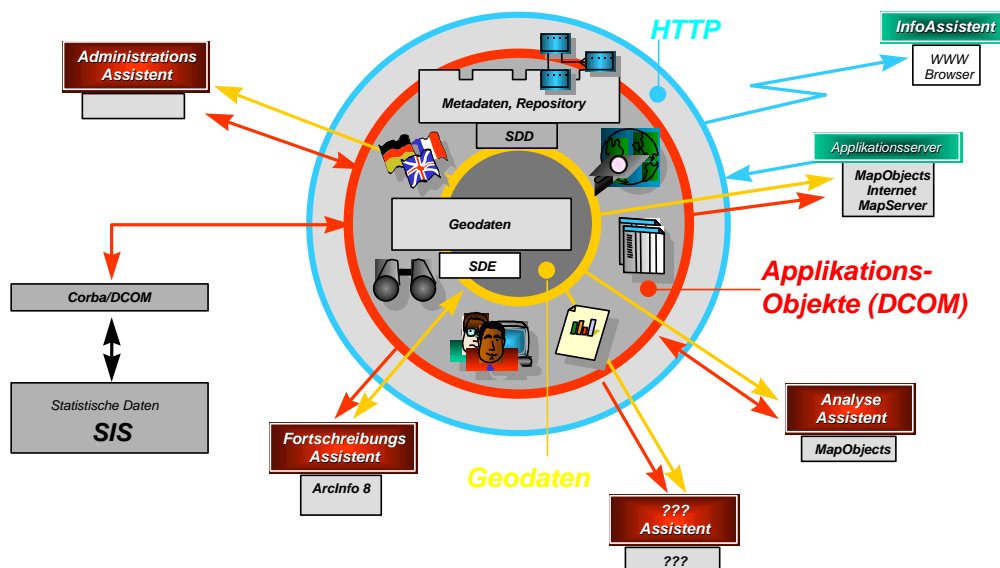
HTTP

InfoAssistent

WWW Browser

Administrations Assistent

Metadaten, Repository

SDD

Applikationsserver

MapObjects Internet MapServer

Geodaten

SDE

Corba/DCOM

Applikations-Objekte (DCOM)

Statistische Daten

SIS

Analyse Assistent

MapObjects

Fortschreibungs Assistent

ArcInfo 8

Geodaten

??? Assistent

???